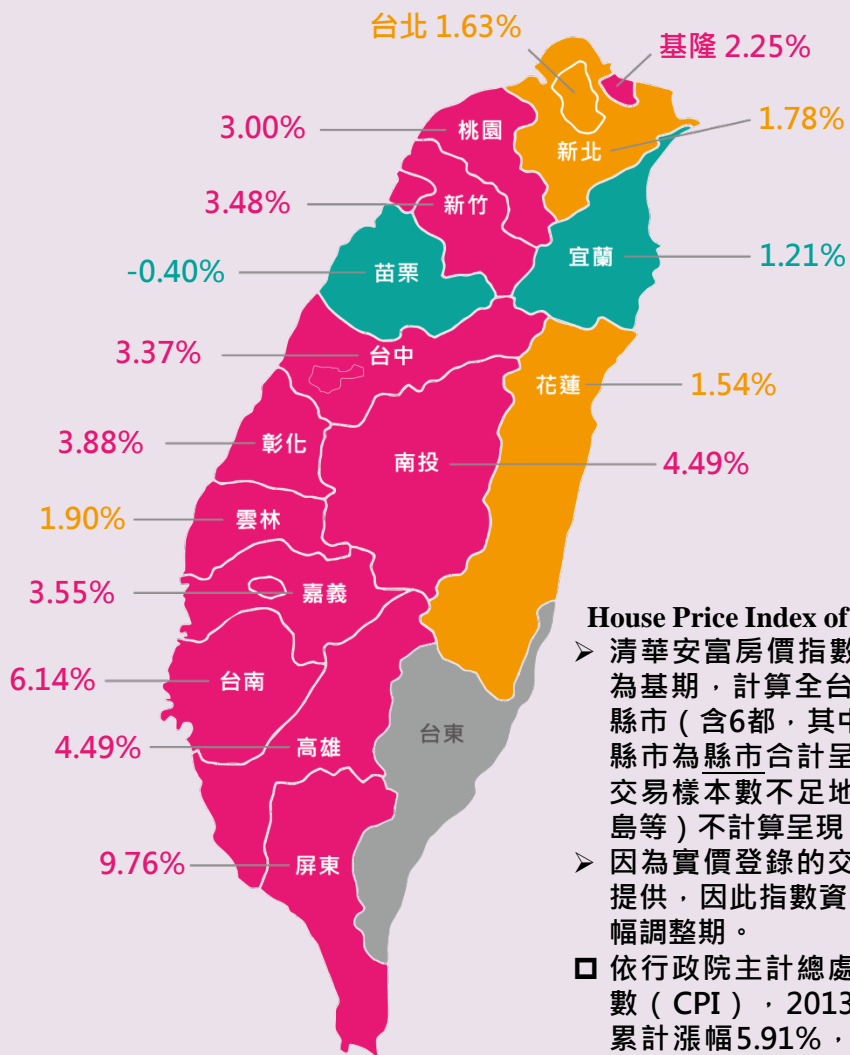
台北 1.63%
基隆 2.25%
3.00% 桃園
新北 1.78%
3.48% 新竹
-0.40% 苗栗
宜蘭 1.21%
3.37% 台中
花蓮 1.54%
3.88% 彰化
南投 4.49%
1.90% 雲林
3.55% 嘉義
6.14% 台南
4.49% 高雄
台東
9.76% 屏東

House Price Index of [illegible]
➢ 清華安富房價指數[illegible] 為基期，計算全台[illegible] 縣市（含6都，其中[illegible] 縣市為縣市合計呈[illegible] 交易樣本數不足地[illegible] 島等）不計算呈現
➢ 因為實價登錄的交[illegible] 提供，因此指數資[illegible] 幅調整期。
□ 依行政院主計總處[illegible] 數（CPI），2013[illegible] 累計漲幅5.91%，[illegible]